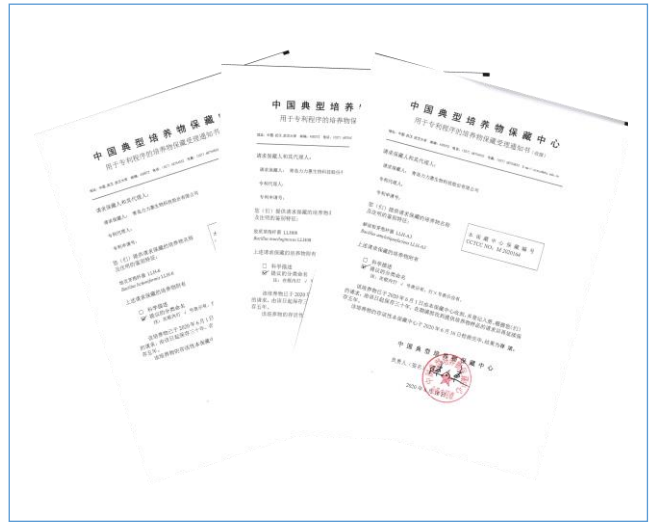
中国典型培养物保藏中心
用于专利程序的培养物保藏受理通知书

请求保藏人和其代理人：
请求保藏人：青岛力力康生物科技股份有限公司
专利申请人：
专利申请号：

（壹）提供请求保藏的培养物名称
Bacillus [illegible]

上述请求保藏的培养物附有
□ 科学描述
☑ 建议的分类命名

中国典型培养物保藏中心
用于专利程序的培养
请求保藏人和其代理人：
请求保藏人：青岛力力康生物科技股份
专利申请人：
专利申请号：
（壹）提供请求保藏的培养物
Bacillus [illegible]
上述请求保藏的培养物附有

中国典型培养物保藏中心
用于专利程序的培养物保藏受理通知书
请求保藏人和其代理人：
请求保藏人：青岛力力康生物科技股份有限公司
专利申请人：
专利申请号：
（壹）提供请求保藏的培养物名称
Bacillus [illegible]
保藏中心保藏编号
CCTCC NO: M 2020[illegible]
上述请求保藏的培养物附有
□ 科学描述
☑ 建议的分类命名
该培养物于 2020 年 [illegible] 月 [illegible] 日 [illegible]
中国典型培养物保藏中心
2020 年 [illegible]